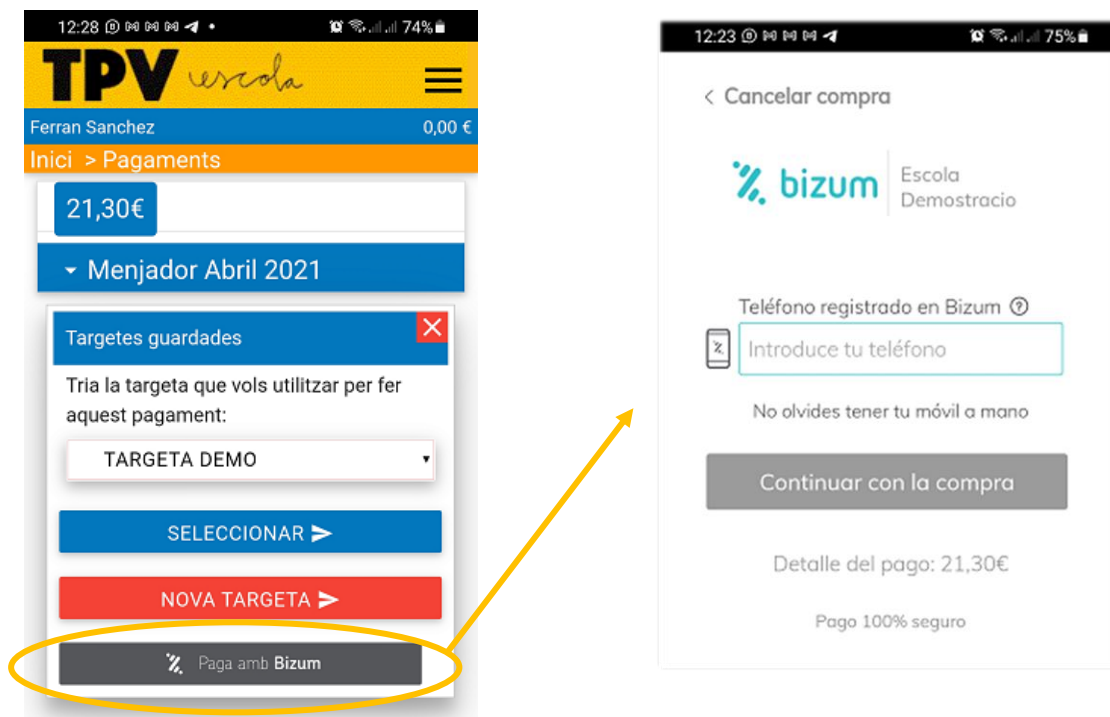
12:28 74%

TPV escola

Ferran Sanchez 0,00 €

Inici > Pagaments

21,30€

Menjador Abril 2021

Targetes guardades

Tria la targeta que vols utilitzar per fer aquest pagament:

TARGETA DEMO

SELECCIONAR

NOVA TARGETA

Paga amb Bizum

12:23 75%

< Cancelar compra

bizum Escola Demostracio

Teléfono registrado en Bizum

Introduce tu teléfono

No olvides tener tu móvil a mano

Continuar con la compra

Detalle del pago: 21,30€

Pago 100% seguro